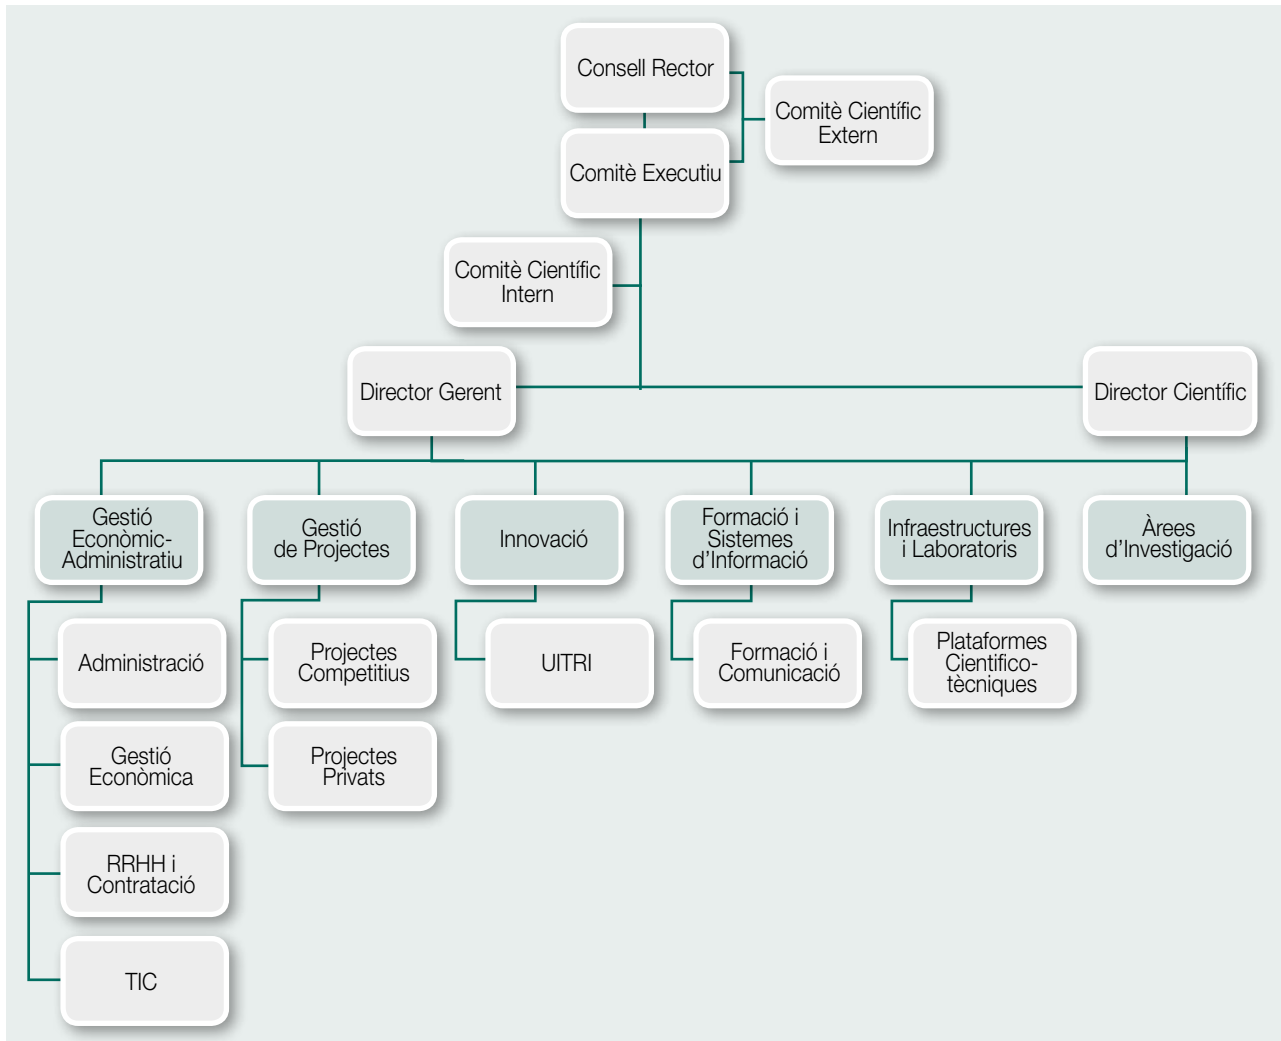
Consell Rector

Comitè Científic Extern

Comitè Executiu

Comitè Científic Intern

Director Gerent

Director Científic

Gestió Econòmic-Administratiu

Administració

Gestió Econòmica

RRHH i Contratació

TIC

Gestió de Projectes

Projectes Competitius

Projectes Privats

Innovació

UITRI

Formació i Sistemes d'Informació

Formació i Comunicació

Infraestructures i Laboratoris

Plataformes Cientifico-tècniques

Àrees d'Investigació